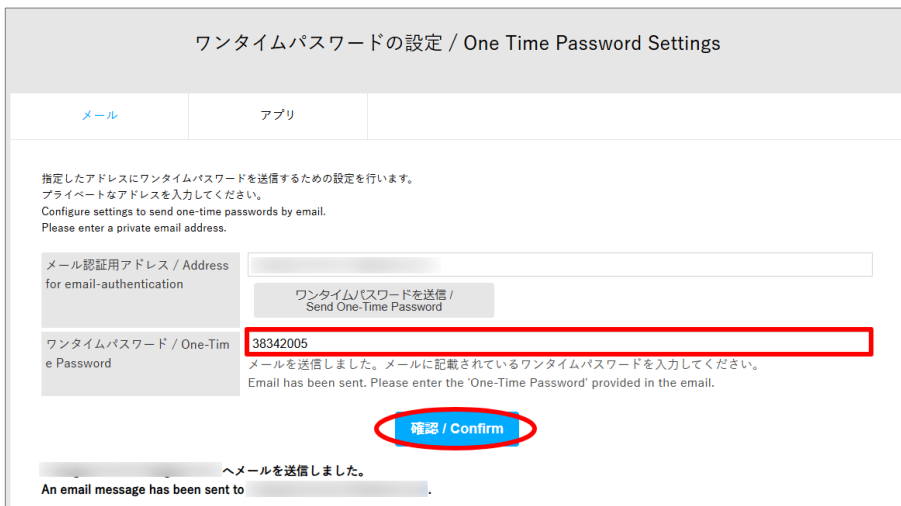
ワンタイムパスワードの設定 / One Time Password Settings

メール

アプリ

指定したアドレスにワンタイムパスワードを送信するための設定を行います。
プライベートなアドレスを入力してください。
Configure settings to send one-time passwords by email.
Please enter a private email address.

| メール認証用アドレス / Address for email-authentication | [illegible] ワンタイムパスワードを送信 / Send One-Time Password |
|---|---|
| ワンタイムパスワード / One-Time Password | 38342005 メールを送信しました。メールに記載されているワンタイムパスワードを入力してください。 Email has been sent. Please enter the 'One-Time Password' provided in the email. |

確認 / Confirm

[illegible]へメールを送信しました。
An email message has been sent to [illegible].